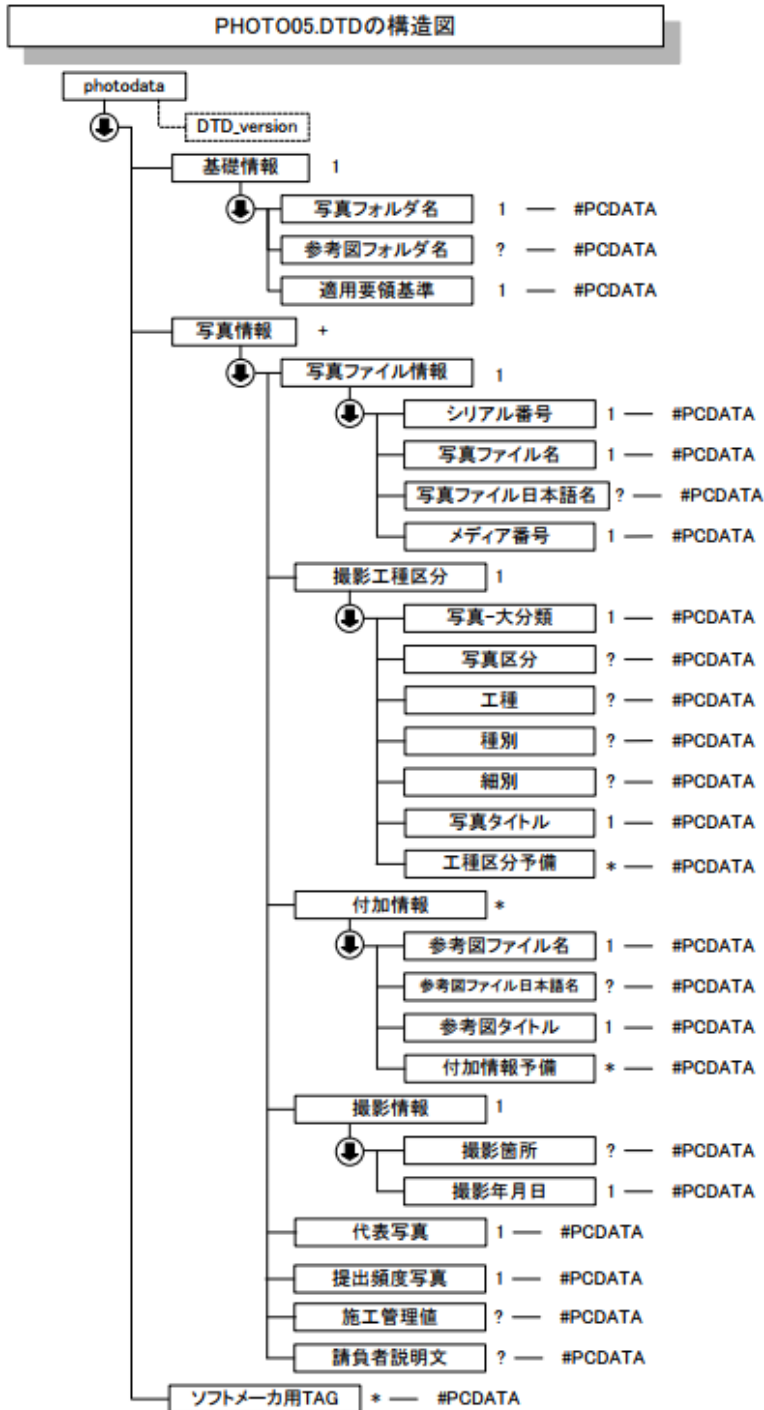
PHOTO05.DTDの構造図

photodata
DTD_version
基礎情報 1
写真フォルダ名 1 — #PCDATA
参考図フォルダ名 ? — #PCDATA
適用要領基準 1 — #PCDATA
写真情報 +
写真ファイル情報 1
シリアル番号 1 — #PCDATA
写真ファイル名 1 — #PCDATA
写真ファイル日本語名 ? — #PCDATA
メディア番号 1 — #PCDATA
撮影工種区分 1
写真-大分類 1 — #PCDATA
写真区分 ? — #PCDATA
工種 ? — #PCDATA
種別 ? — #PCDATA
細別 ? — #PCDATA
写真タイトル 1 — #PCDATA
工種区分予備 * — #PCDATA
付加情報 *
参考図ファイル名 1 — #PCDATA
参考図ファイル日本語名 ? — #PCDATA
参考図タイトル 1 — #PCDATA
付加情報予備 * — #PCDATA
撮影情報 1
撮影箇所 ? — #PCDATA
撮影年月日 1 — #PCDATA
代表写真 1 — #PCDATA
提出頻度写真 1 — #PCDATA
施工管理値 ? — #PCDATA
請負者説明文 ? — #PCDATA
ソフトメーカ用TAG * — #PCDATA